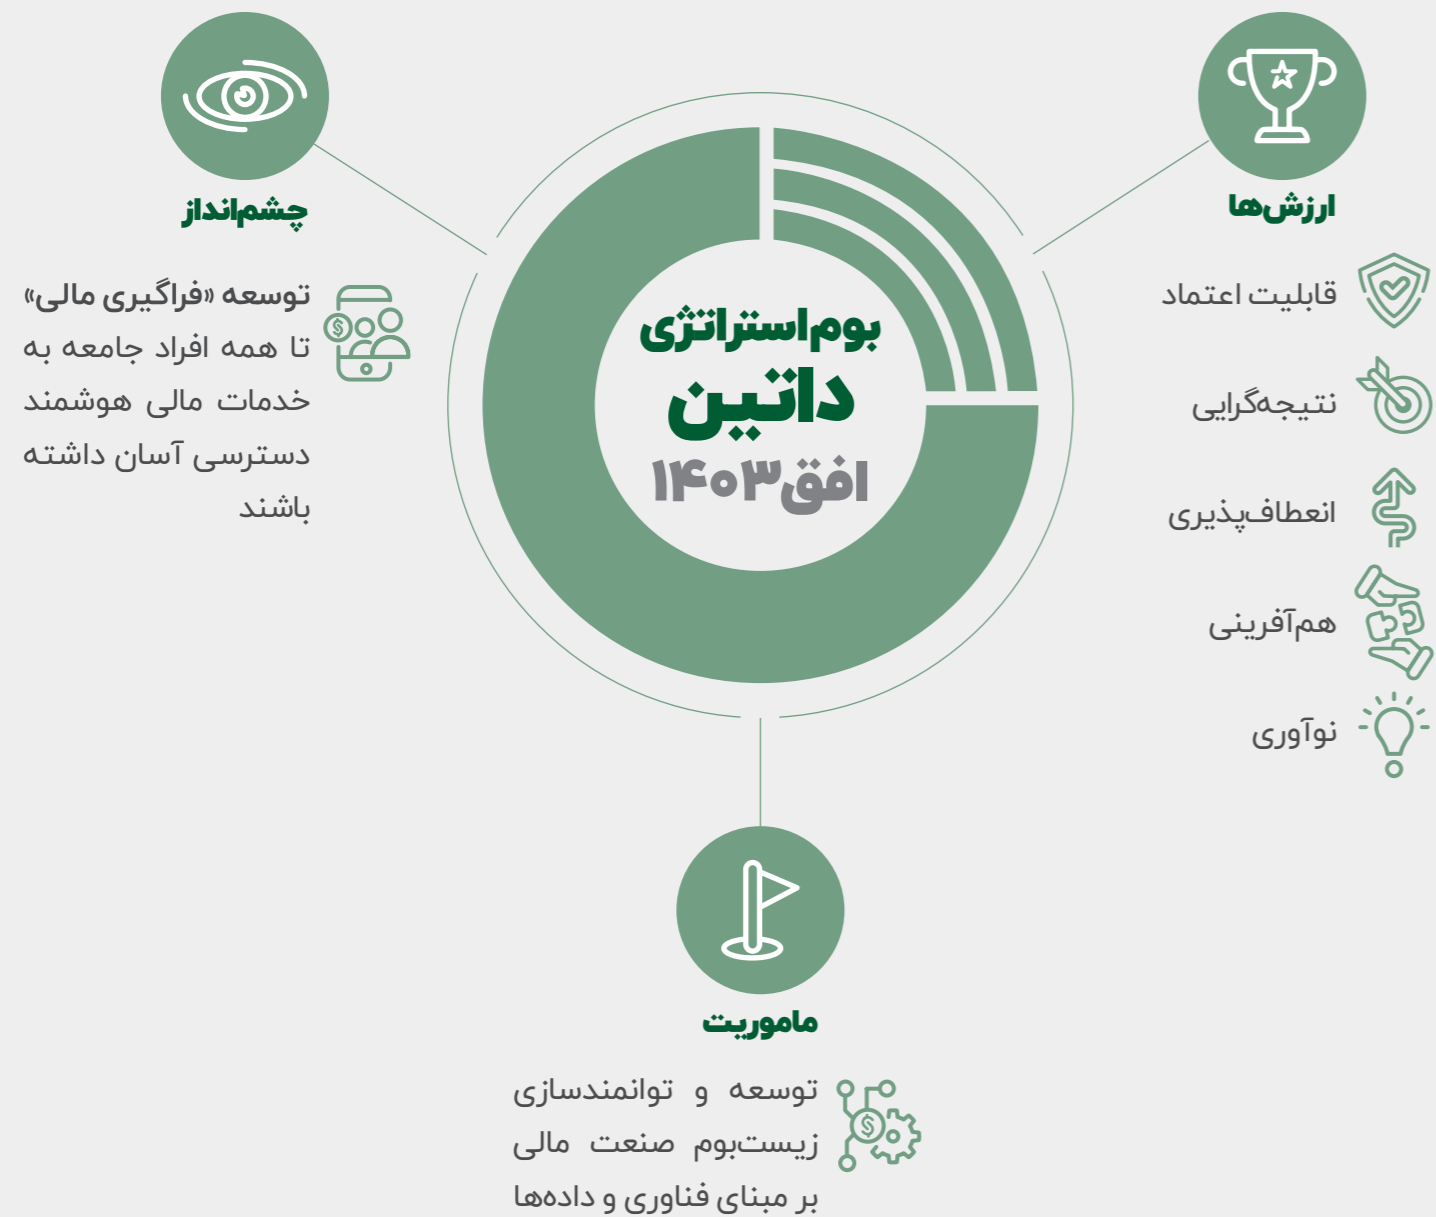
چشم‌انداز

توسعه «فراگیری مالی» تا همه افراد جامعه به خدمات مالی هوشمند دسترسی آسان داشته باشند

بوم استراتژی
داتین
افق ۱۴۰۳

ارزش‌ها

قابلیت اعتماد

نتیجه‌گرایی

انعطاف‌پذیری

هم‌آفرینی

نوآوری

ماموریت

توسعه و توانمندسازی زیست‌بوم صنعت مالی بر مبنای فناوری و داده‌ها